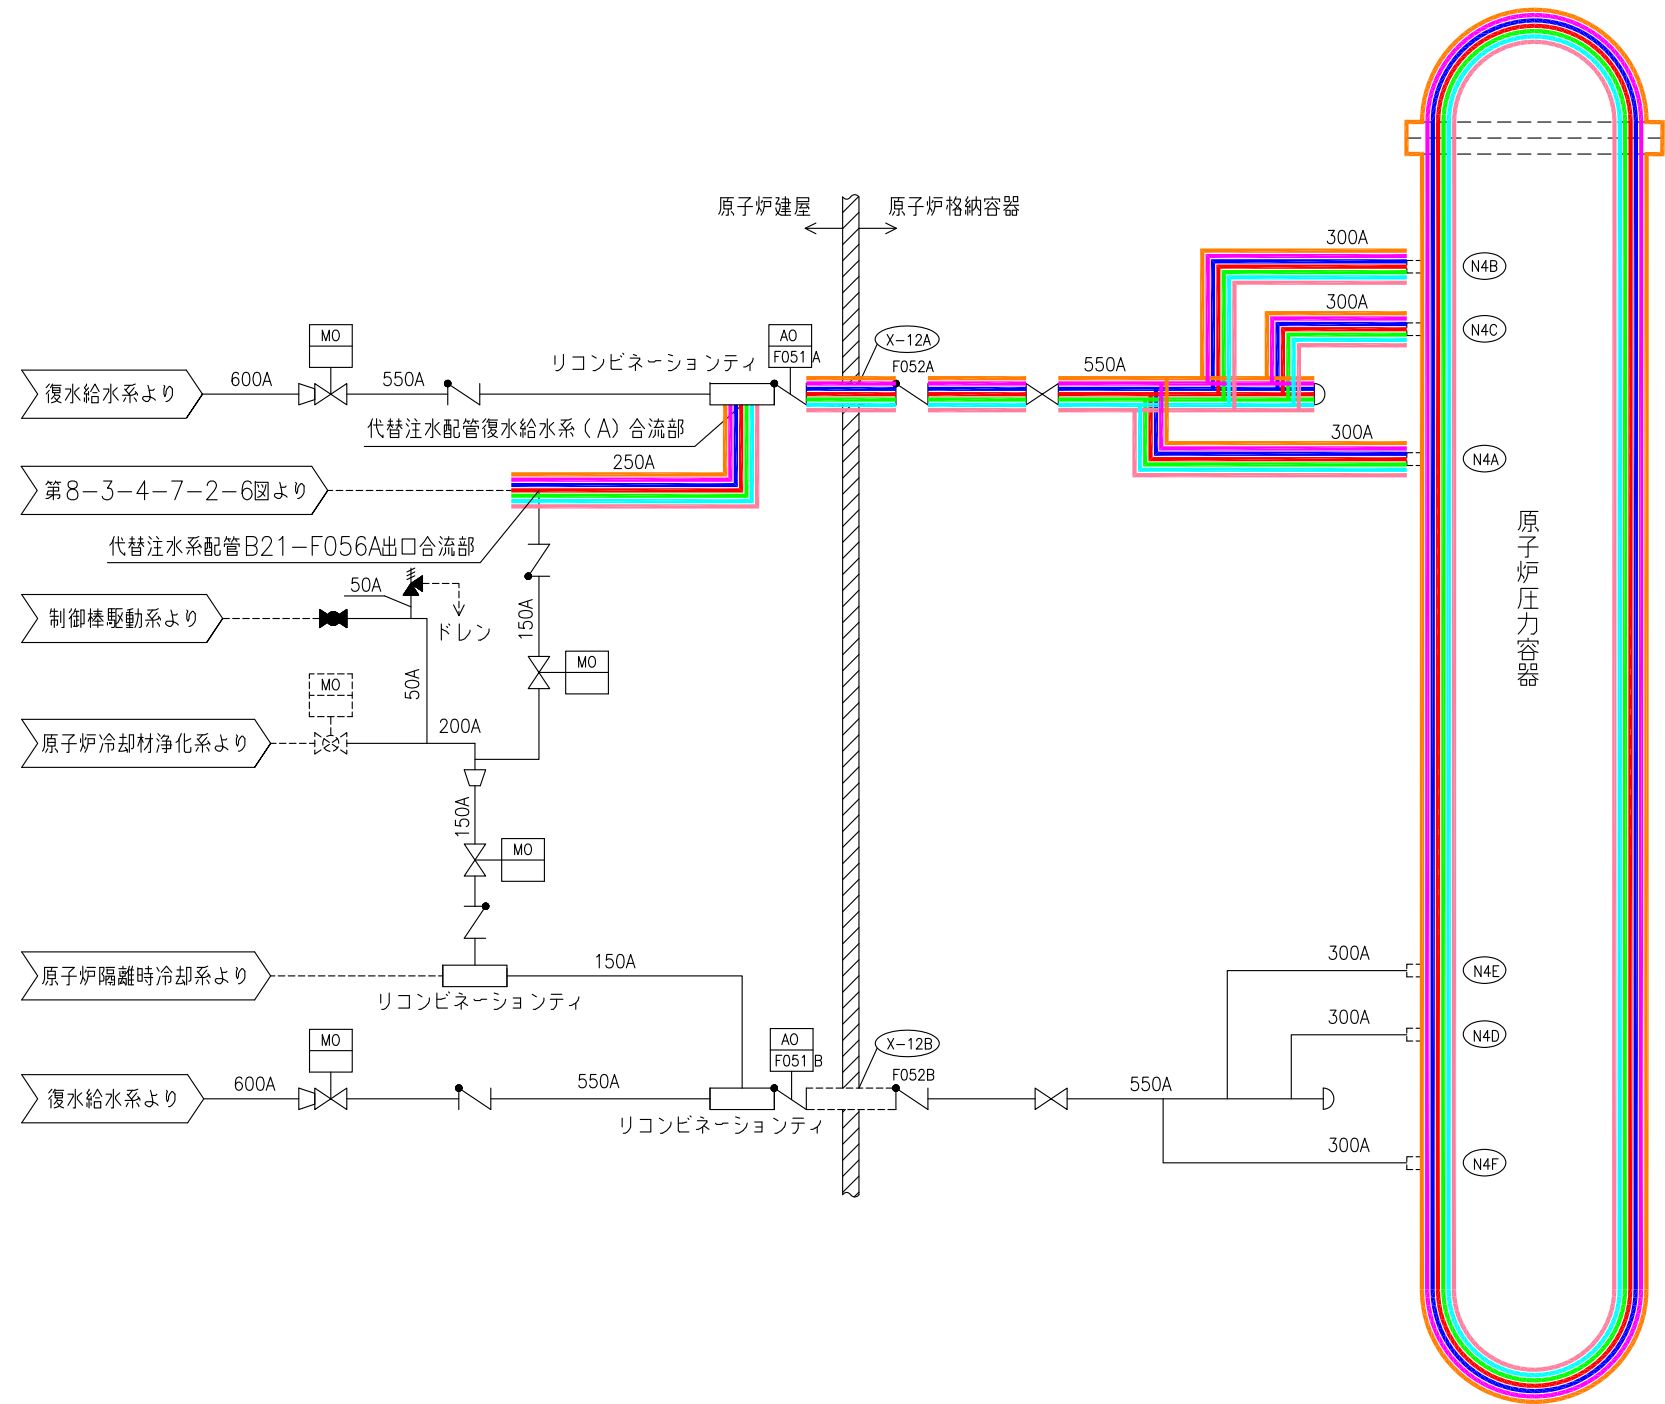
原子炉建屋
原子炉格納容器

300A
N4B
300A
N4C
MO
AO
F051 A
X−12A
F052A
550A
復水給水系より
600A
550A
リコンビネーションティ
代替注水配管復水給水系（A）合流部
300A
N4A
第8−3−4−7−2−6図より
250A
代替注水系配管B21−F056A出口合流部
50A
制御棒駆動系より
ドレン
150A
MO
MO
50A
原子炉冷却材浄化系より
200A
150A
MO
原子炉圧力容器
原子炉隔離時冷却系より
150A
リコンビネーションティ
300A
N4E
AO
F051 B
X−12B
F052B
300A
N4D
MO
復水給水系より
600A
550A
550A
リコンビネーションティ
300A
N4F